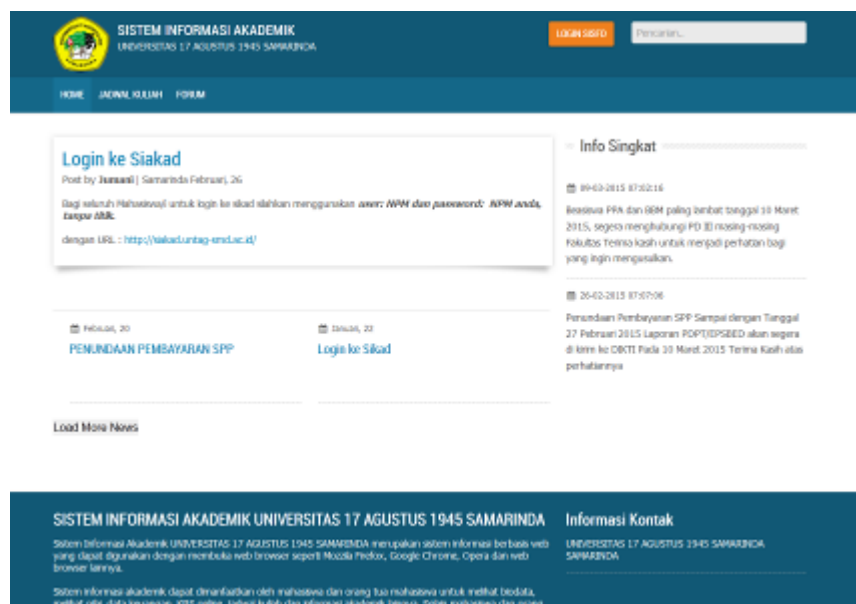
SISTEM INFORMASI AKADEMIK
UNIVERSITAS 17 AGUSTUS 1945 SAMARINDA

LOGIN SISFO

Pencarian...

HOME JADWAL KULIAH FORUM

Login ke Siakad

Post by Jumani | Samarinda Februari, 26

Bagi seluruh Mahasiswa/i untuk login ke sikad silahkan menggunakan user: NPM dan password: NPM anda, tanpa titik.

dengan URL : http://siakad.untag-smd.ac.id/

Info Singkat

09-03-2015 07:02:16

Beasiswa PPA dan BBM paling lambat tanggal 10 Maret 2015, segera menghubungi PD III masing-masing fakultas Terima kasih untuk menjadi perhatian bagi yang ingin mengusulkan.

26-02-2015 07:07:06

Penundaan Pembayaran SPP Sampai dengan Tanggal 27 Februari 2015 Laporan PDPT/EPSBED akan segera di kirim ke DIKTI Pada 10 Maret 2015 Terima Kasih atas perhatiannya

Februari, 20
PENUNDAAN PEMBAYARAN SPP

Januari, 22
Login ke Sikad

Load More News

SISTEM INFORMASI AKADEMIK UNIVERSITAS 17 AGUSTUS 1945 SAMARINDA

Sistem Informasi Akademik UNIVERSITAS 17 AGUSTUS 1945 SAMARINDA merupakan sistem informasi berbasis web yang dapat digunakan dengan membuka web browser seperti Mozalla Firefox, Google Chrome, Opera dan web browser lainnya.

Sistem informasi akademik dapat dimanfaatkan oleh mahasiswa dan orang tua mahasiswa untuk melihat biodata, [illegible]

Informasi Kontak

UNIVERSITAS 17 AGUSTUS 1945 SAMARINDA SAMARINDA